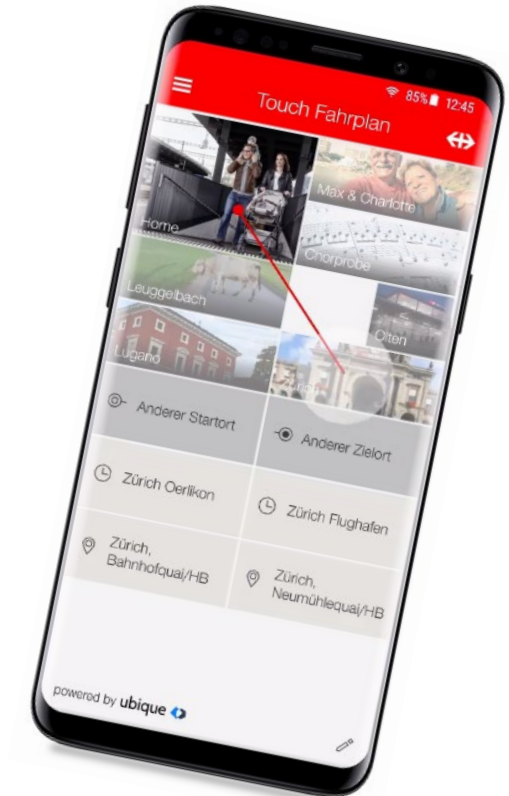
85% 12:45

Touch Fahrplan

Home

Max & Charlotte

Chorprobe

Leuggelbach

Olten

Lugano

Zürich

Anderer Startort

Anderer Zielort

Zürich Oerlikon

Zürich Flughafen

Zürich, Bahnhofquai/HB

Zürich, Neumühlequai/HB

powered by ubique